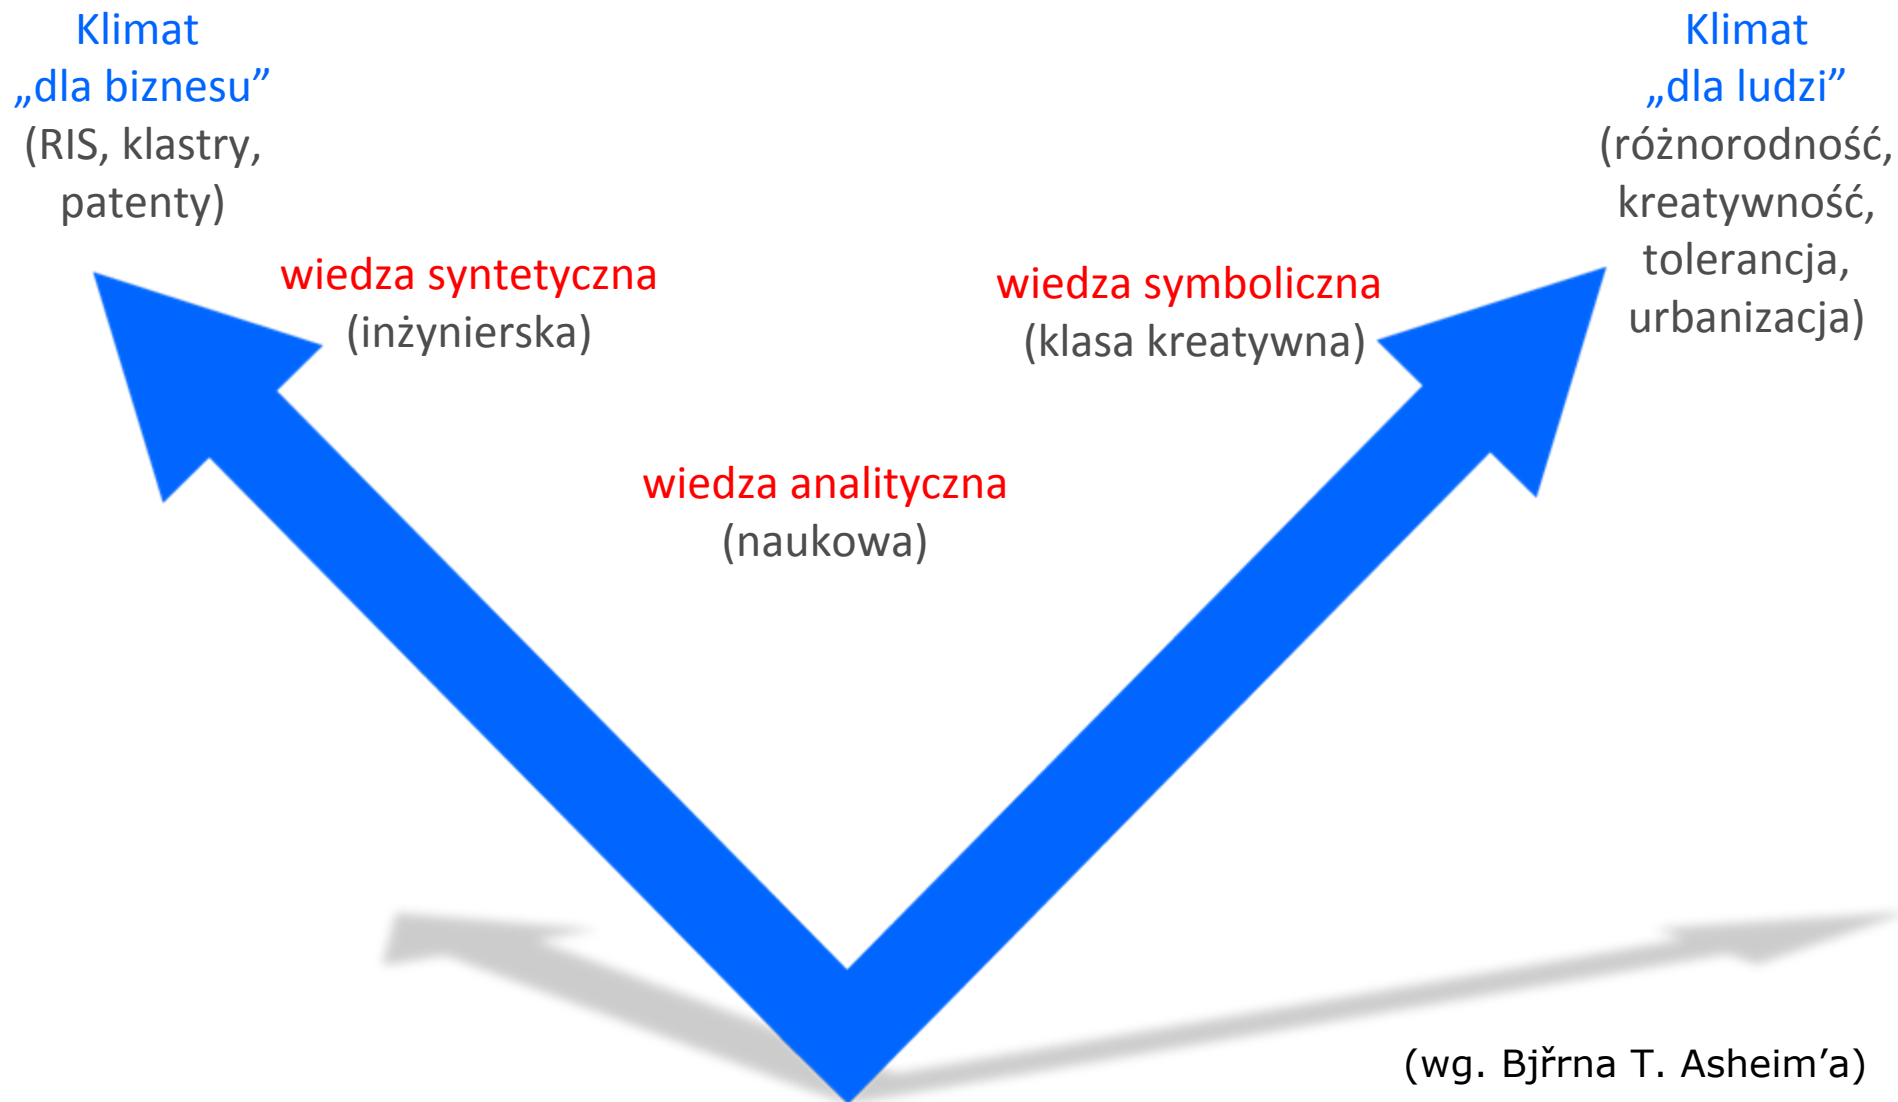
Klimat „dla biznesu” (RIS, klastry, patenty)

Klimat „dla ludzi” (różnorodność, kreatywność, tolerancja, urbanizacja)

wiedza syntetyczna (inżynierska)

wiedza symboliczna (klasa kreatywna)

wiedza analityczna (naukowa)

(wg. Bjřrna T. Asheim’a)